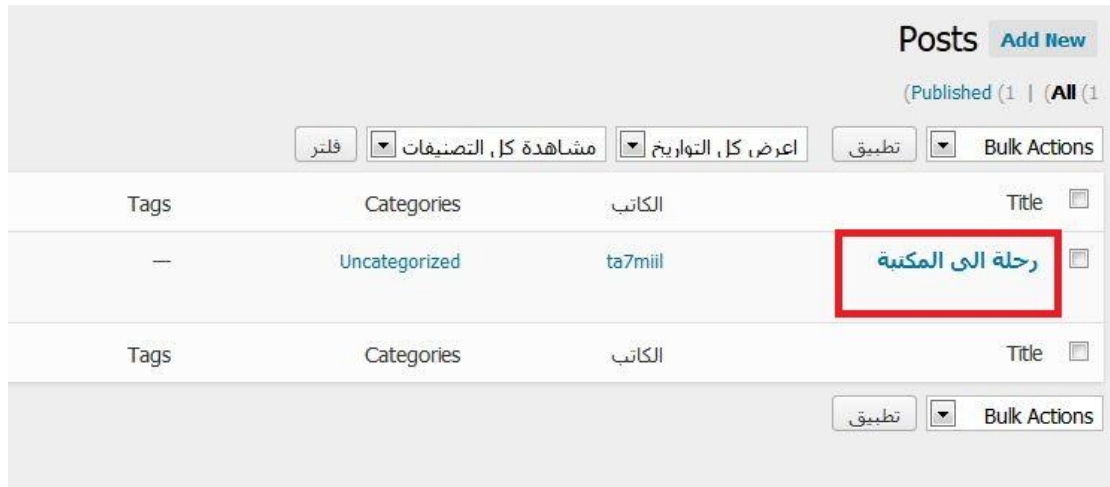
Posts Add New

(Published (1 | (All (1

Bulk Actions تطبيق اعرض كل التواريخ مشاهدة كل التصنيفات فلتر

| Title | الكاتب | Categories | Tags |
|---|---|---|---|
| رحلة الى المكتبة | ta7miil | Uncategorized | — |
| Title | الكاتب | Categories | Tags |

Bulk Actions تطبيق